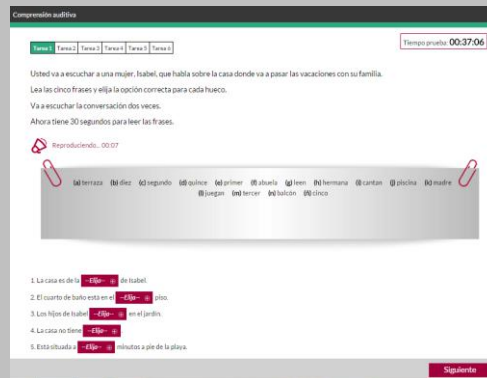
Comprensión auditiva

Tarea 1 | Tarea 2 | Tarea 3 | Tarea 4 | Tarea 5 | Tarea 6

Tiempo prueba: 00:37:06

Usted va a escuchar a una mujer, Isabel, que habla sobre la casa donde va a pasar las vacaciones con su familia.

Lea las cinco frases y elija la opción correcta para cada hueco.

Va a escuchar la conversación dos veces.

Ahora tiene 30 segundos para leer las frases.

Reproduciendo... 00:07

(a) terraza (b) diez (c) segundo (d) quince (e) primer (f) abuela (g) leen (h) hermana (i) cantan (j) piscina (k) madre (l) juegan (m) tercer (n) balcón (ñ) cinco

1. La casa es de la --Elije-- de Isabel.
2. El cuarto de baño está en el --Elije-- piso.
3. Los hijos de Isabel --Elije-- en el jardín.
4. La casa no tiene --Elije--
5. Está situada a --Elije-- minutos a pie de la playa.

Siguiente